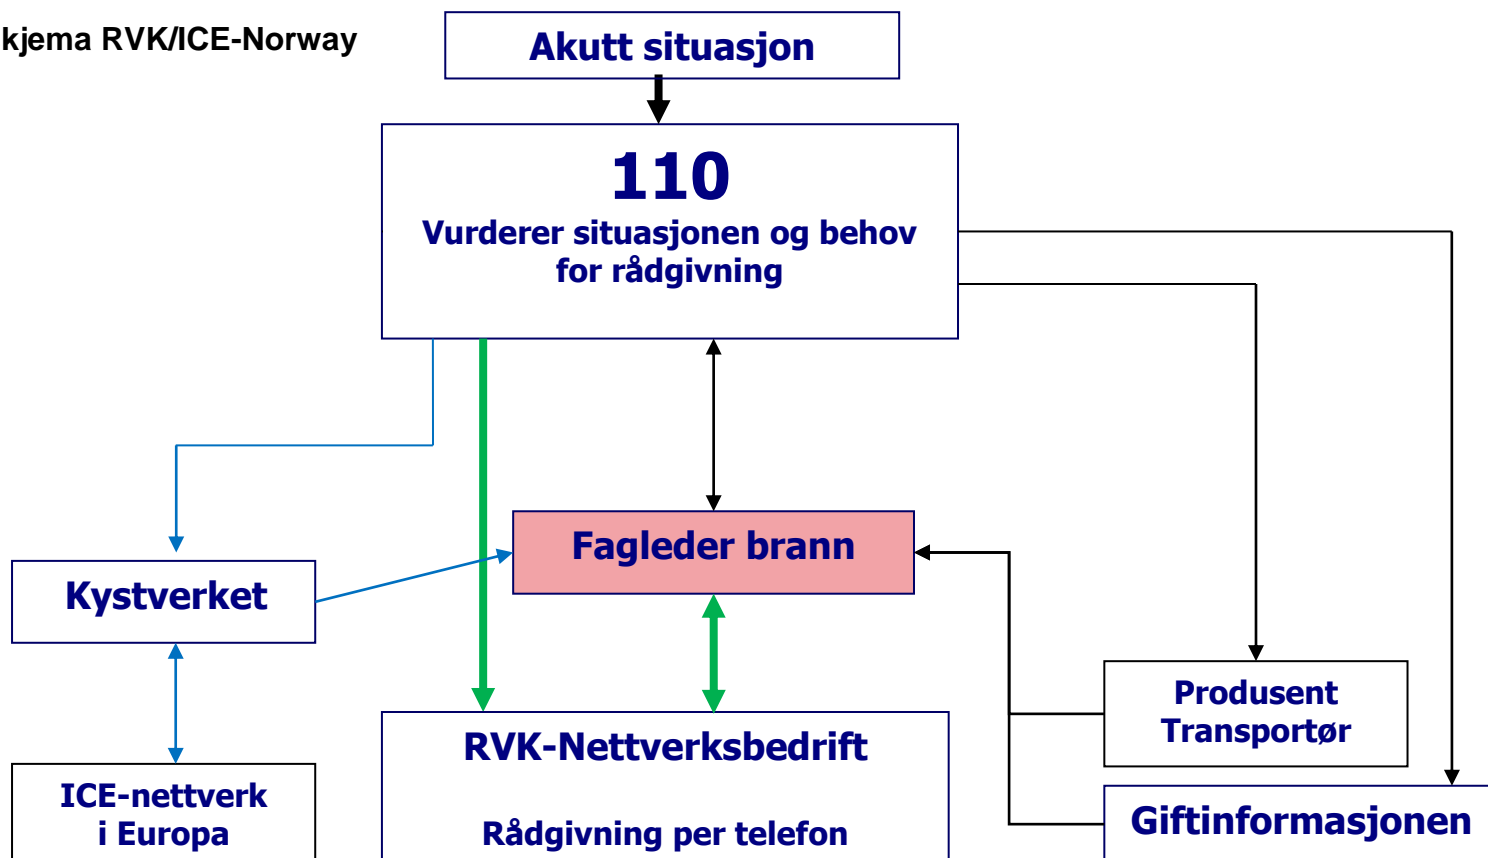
kjema RVK/ICE-Norway

Akutt situasjon

110
Vurderer situasjonen og behov for rådgivning

Kystverket

Fagleder brann

Produsent
Transportør

ICE-nettverk
i Europa

RVK-Nettverksbedrift

Rådgivning per telefon

Giftinformasjonen